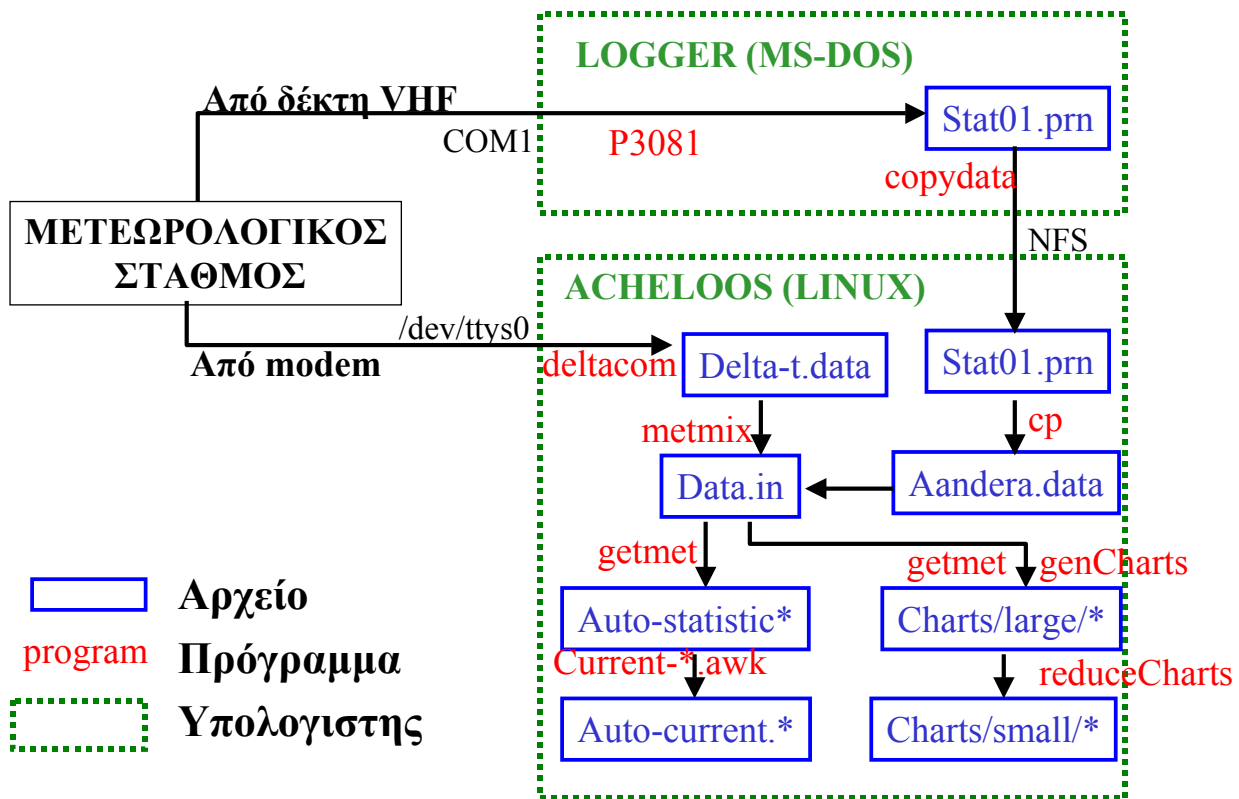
LOGGER (MS-DOS)

Από δέκτη VHF

COM1

P3081

Stat01.prn

copydata

ΜΕΤΕΩΡΟΛΟΓΙΚΟΣ ΣΤΑΘΜΟΣ

NFS

ACHELOOS (LINUX)

/dev/ttys0

Από modem

deltacom

Delta-t.data

Stat01.prn

metmix

cp

Data.in

Aandera.data

getmet

getmet genCharts

Αρχείο

Auto-statistic*

Charts/large/*

program Πρόγραμμα

Current-*.awk

reduceCharts

Υπολογιστης

Auto-current.*

Charts/small/*